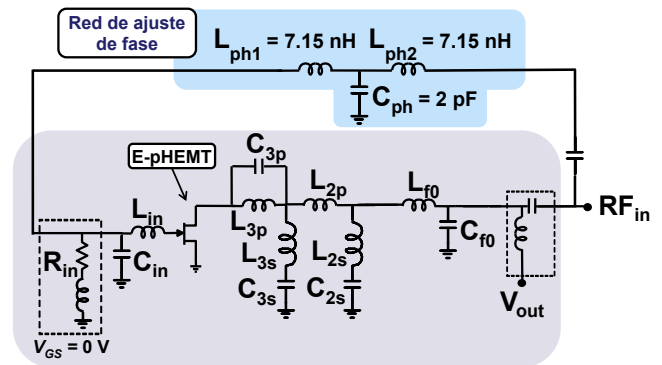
Red de ajuste de fase

$L_{ph1}$ = 7.15 nH $L_{ph2}$ = 7.15 nH

$C_{ph}$ = 2 pF

E-pHEMT

$C_{3p}$

$L_{2p}$

$L_{f0}$

$L_{in}$

$R_{in}$

$C_{in}$

$L_{3p}$

$L_{3s}$

$C_{3s}$

$L_{2s}$

$C_{2s}$

$C_{f0}$

$RF_{in}$

$V_{out}$

$V_{GS}$ = 0 V